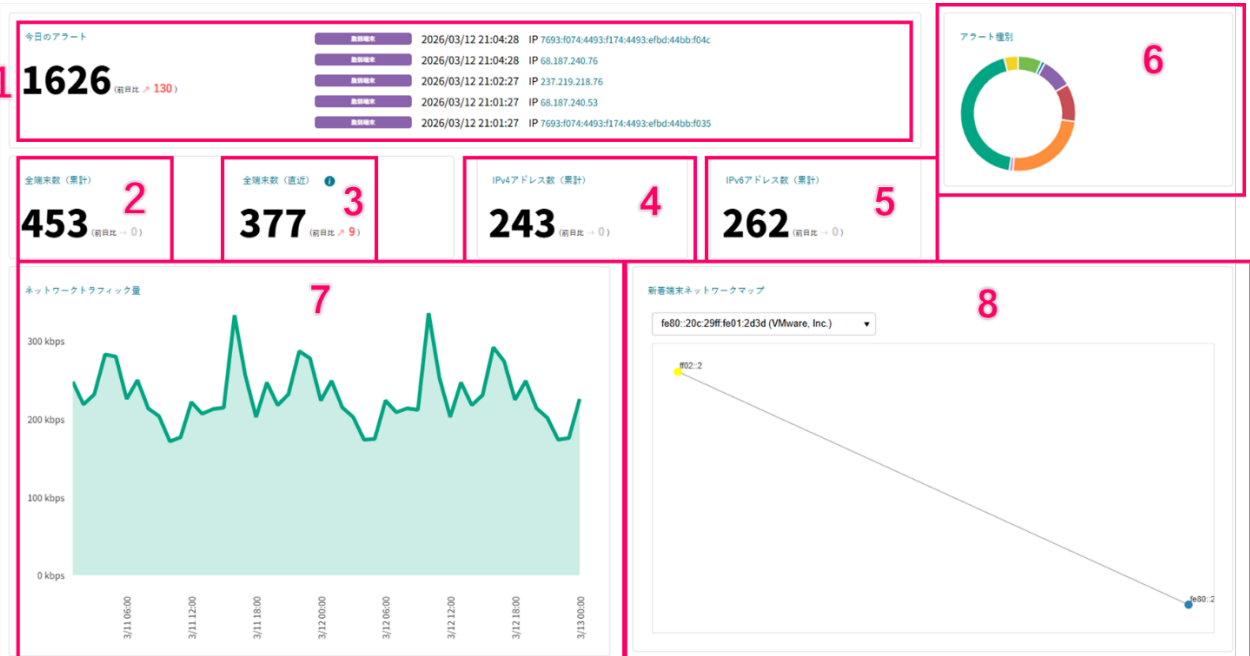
1
今日のアラート
1626 (前日比 ↗ 130)

新規端末 2026/03/12 21:04:28 IP 7693:f074:4493:f174:4493:efbd:44bb:f04c
新規端末 2026/03/12 21:04:28 IP 68.187.240.76
新規端末 2026/03/12 21:02:27 IP 237.219.218.76
新規端末 2026/03/12 21:01:27 IP 68.187.240.53
新規端末 2026/03/12 21:01:27 IP 7693:f074:4493:f174:4493:efbd:44bb:f035

6
アラート種別

2
全端末数（累計）
453 (前日比 → 0)

3
全端末数（直近）
377 (前日比 ↗ 9)

4
IPv4アドレス数（累計）
243 (前日比 → 0)

5
IPv6アドレス数（累計）
262 (前日比 → 0)

7
ネットワークトラフィック量
300 kbps
200 kbps
100 kbps
0 kbps
3/11 06:00
3/11 12:00
3/11 18:00
3/12 00:00
3/12 06:00
3/12 12:00
3/12 18:00
3/13 00:00

8
新着端末ネットワークマップ
fe80::20c:29ff:fe01:2d3d (VMware, Inc.) ▾
ff02::2
fe80::2